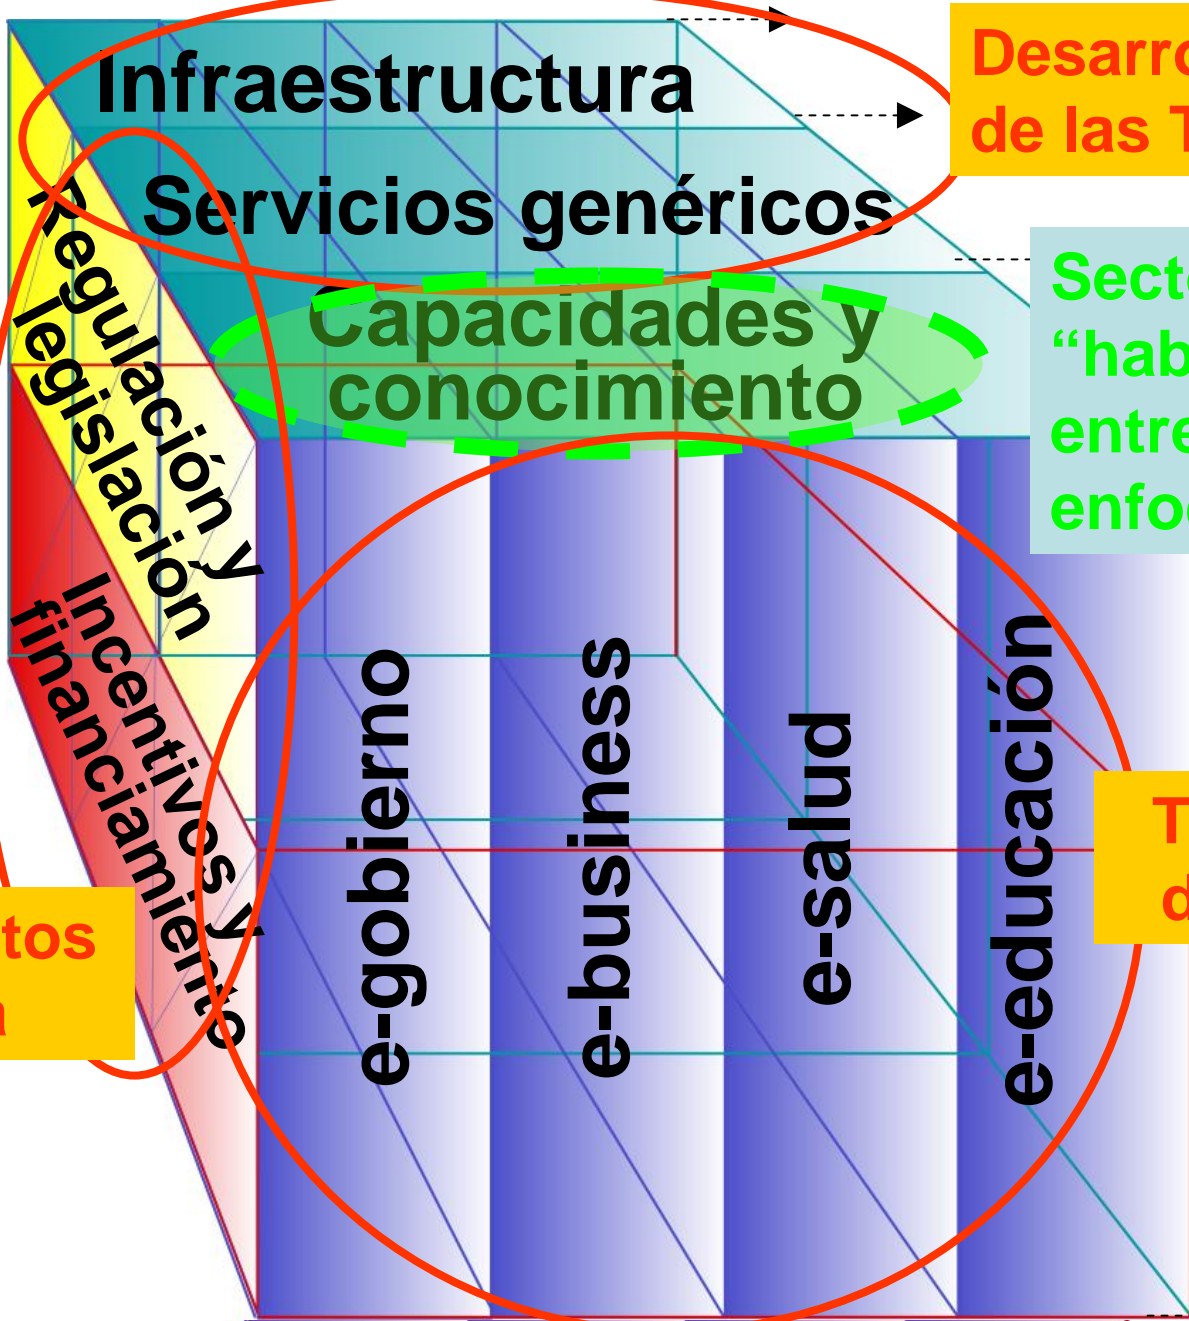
Infraestructura

Servicios genéricos

Capacidades y conocimiento

Regulación y legislación

Incentivos y financiamiento

e-gobierno

e-business

e-salud

e-educación

Desarro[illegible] de las T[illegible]

Secto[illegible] “hab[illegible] entre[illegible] enfo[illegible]

T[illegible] d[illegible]

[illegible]tos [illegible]n